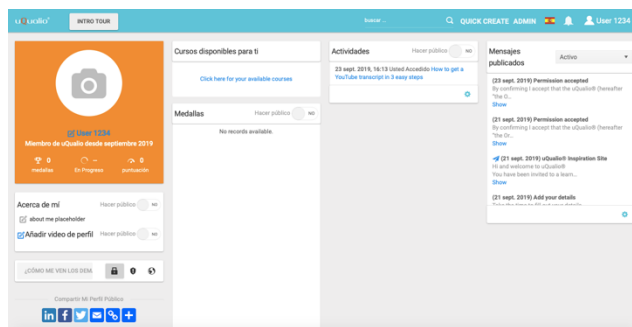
uQualio®
INTRO TOUR
buscar...
QUICK CREATE ADMIN
User 1234

User 1234
Miembro de uQualio desde septiembre 2019
0 medallas
– En Progreso
0 puntuación

Acerca de mí
Hacer público NO
about me placeholder
Añadir video de perfil
Hacer público NO

¿CÓMO ME VEN LOS DEM

Compartir Mi Perfil Público

Cursos disponibles para ti
Click here for your available courses

Medallas
Hacer público NO
No records available.

Actividades
Hacer público NO
23 sept. 2019, 16:13 Usted Accedido How to get a YouTube transcript in 3 easy steps.

Mensajes publicados
Activo
(23 sept. 2019) Permission accepted
By confirming I accept that the uQualio® (hereafter "the Q...
Show
(21 sept. 2019) Permission accepted
By confirming I accept that the uQualio® (hereafter "the Q...
Show
(21 sept. 2019) uQualio® Inspiration Site
Hi and welcome to uQualio®
You have been invited to a learn...
Show
(21 sept. 2019) Add your details
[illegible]